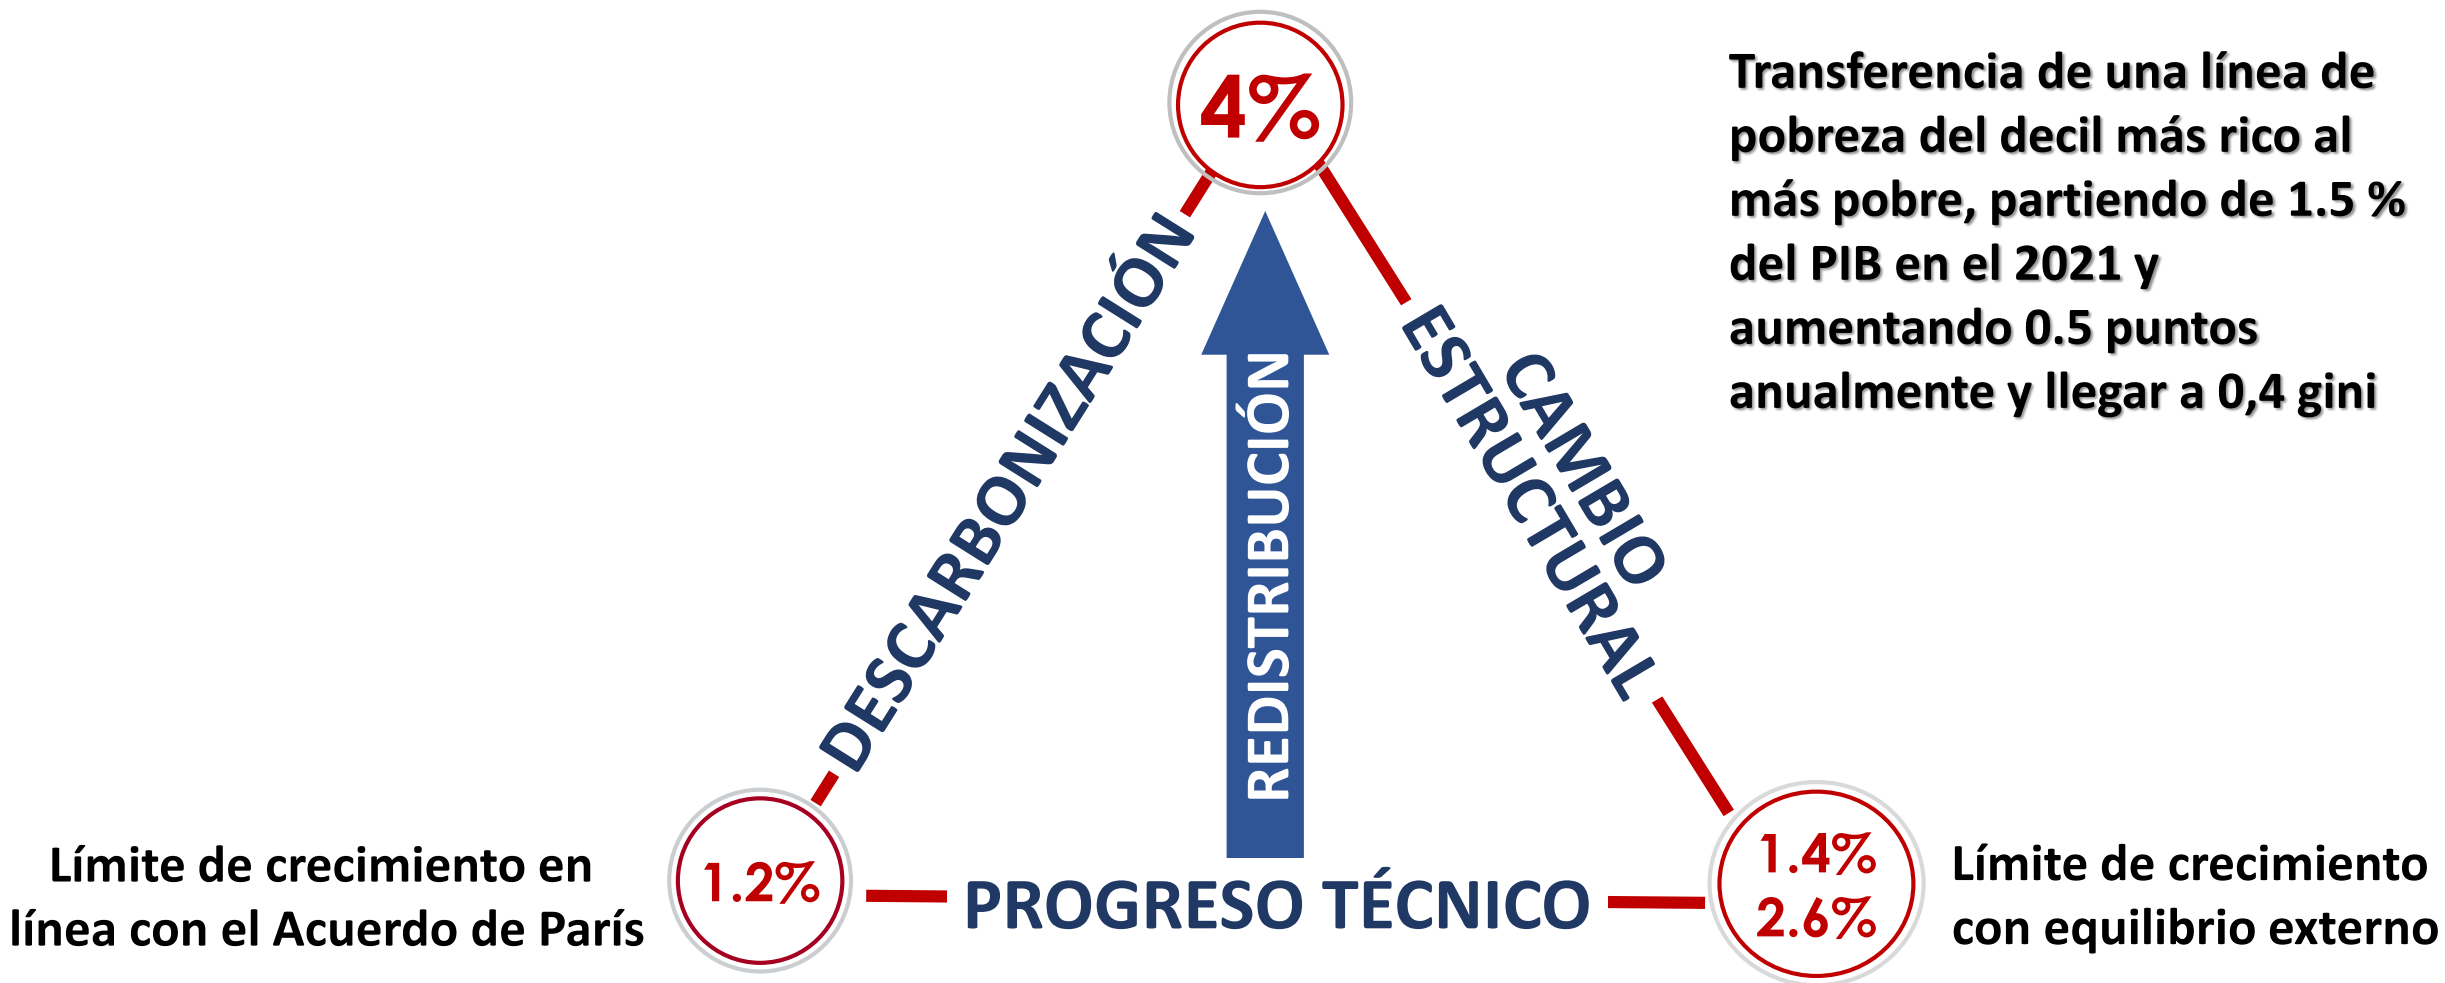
4%

Transferencia de una línea de pobreza del decil más rico al más pobre, partiendo de 1.5 % del PIB en el 2021 y aumentando 0.5 puntos anualmente y llegar a 0,4 gini

DESCARBONIZACIÓN

REDISTRIBUCIÓN

CAMBIO ESTRUCTURAL

Límite de crecimiento en línea con el Acuerdo de París

1.2%

PROGRESO TÉCNICO

1.4%
2.6%

Límite de crecimiento con equilibrio externo